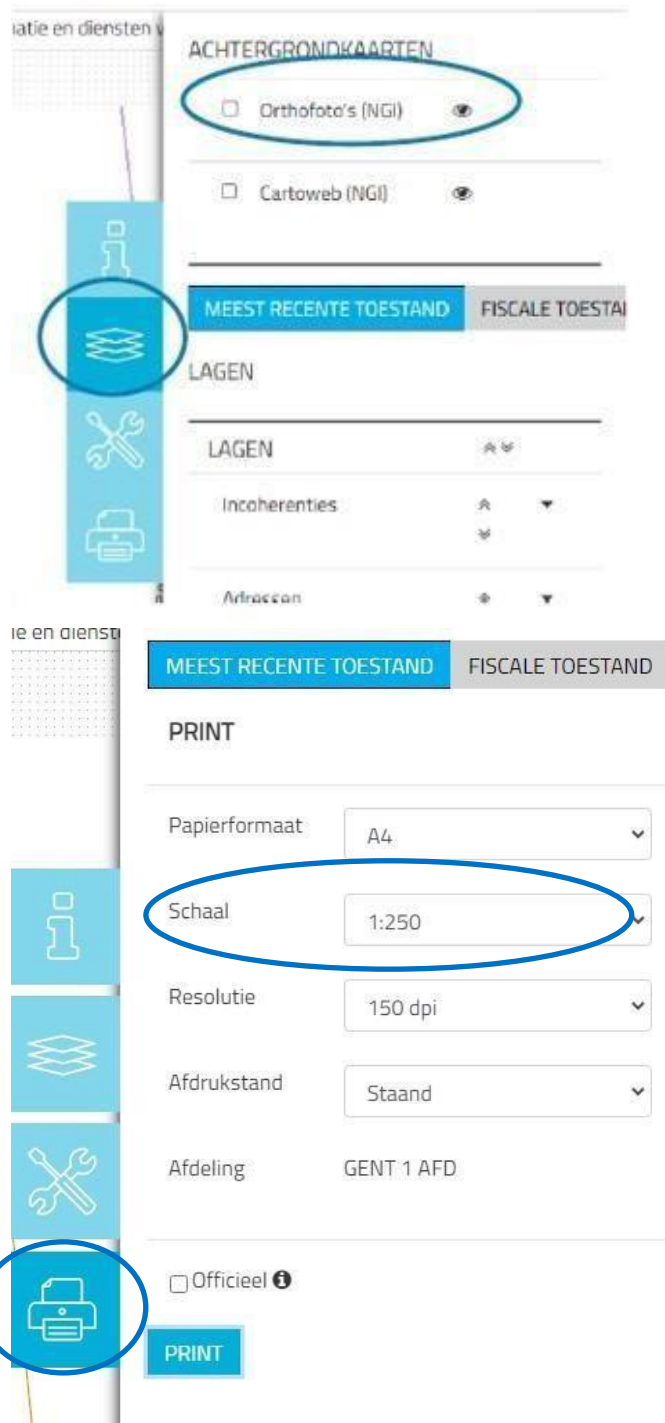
atie en diensten

ACHTERGRONDKAARTEN

Orthofoto's (NGI)

Cartoweb (NGI)

MEEST RECENTE TOESTAND
FISCALE TOESTA

LAGEN

LAGEN

Incoherenties

Adressen

ie en dienst

MEEST RECENTE TOESTAND
FISCALE TOESTAND

PRINT

Papierformaat A4

Schaal 1:250

Resolutie 150 dpi

Afdrukstand Staand

Afdeling GENT 1 AFD

Officieel

PRINT